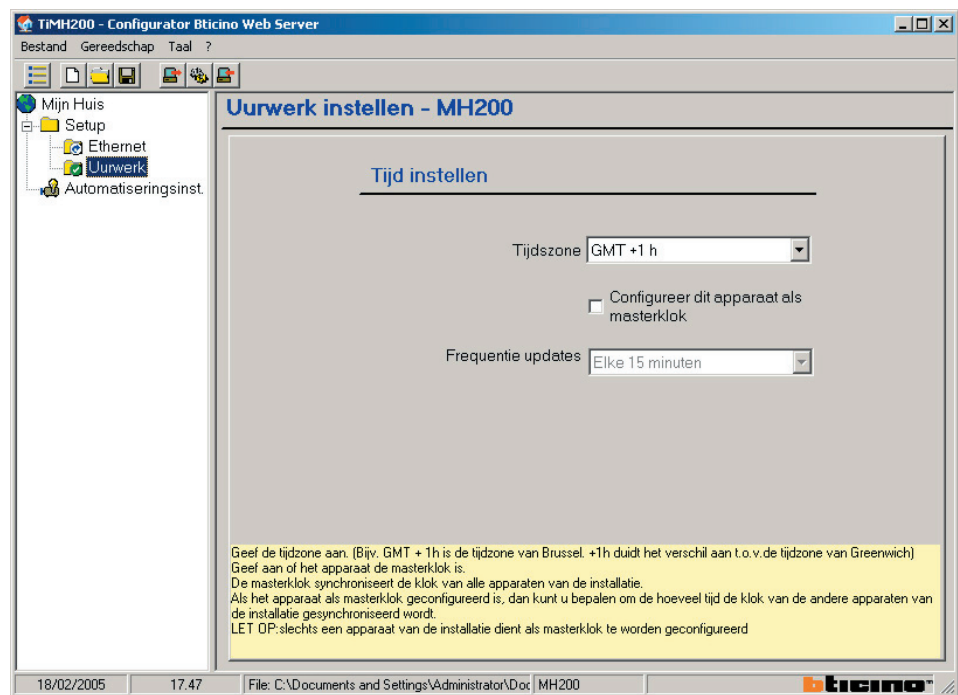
TiMH200 - Configurator Bticino Web Server

Bestand Gereedschap Taal ?

Mijn Huis
Setup
Ethernet
Uurwerk
Automatiseringsinst.

Uurwerk instellen - MH200

Tijd instellen

Tijdszone GMT +1 h

Configureer dit apparaat als masterklok

Frequentie updates Elke 15 minuten

Geef de tijdzone aan. (Bijv. GMT + 1h is de tijdzone van Brussel. +1h duidt het verschil aan t.o.v.de tijdzone van Greenwich)
Geef aan of het apparaat de masterklok is.
De masterklok synchroniseert de klok van alle apparaten van de installatie.
Als het apparaat als masterklok geconfigureerd is, dan kunt u bepalen om de hoeveel tijd de klok van de andere apparaten van de installatie gesynchroniseerd wordt.
LET OP:slechts een apparaat van de installatie dient als masterklok te worden geconfigureerd

18/02/2005 | 17.47 | File: C:\Documents and Settings\Administrator\Doc | MH200 | bticino